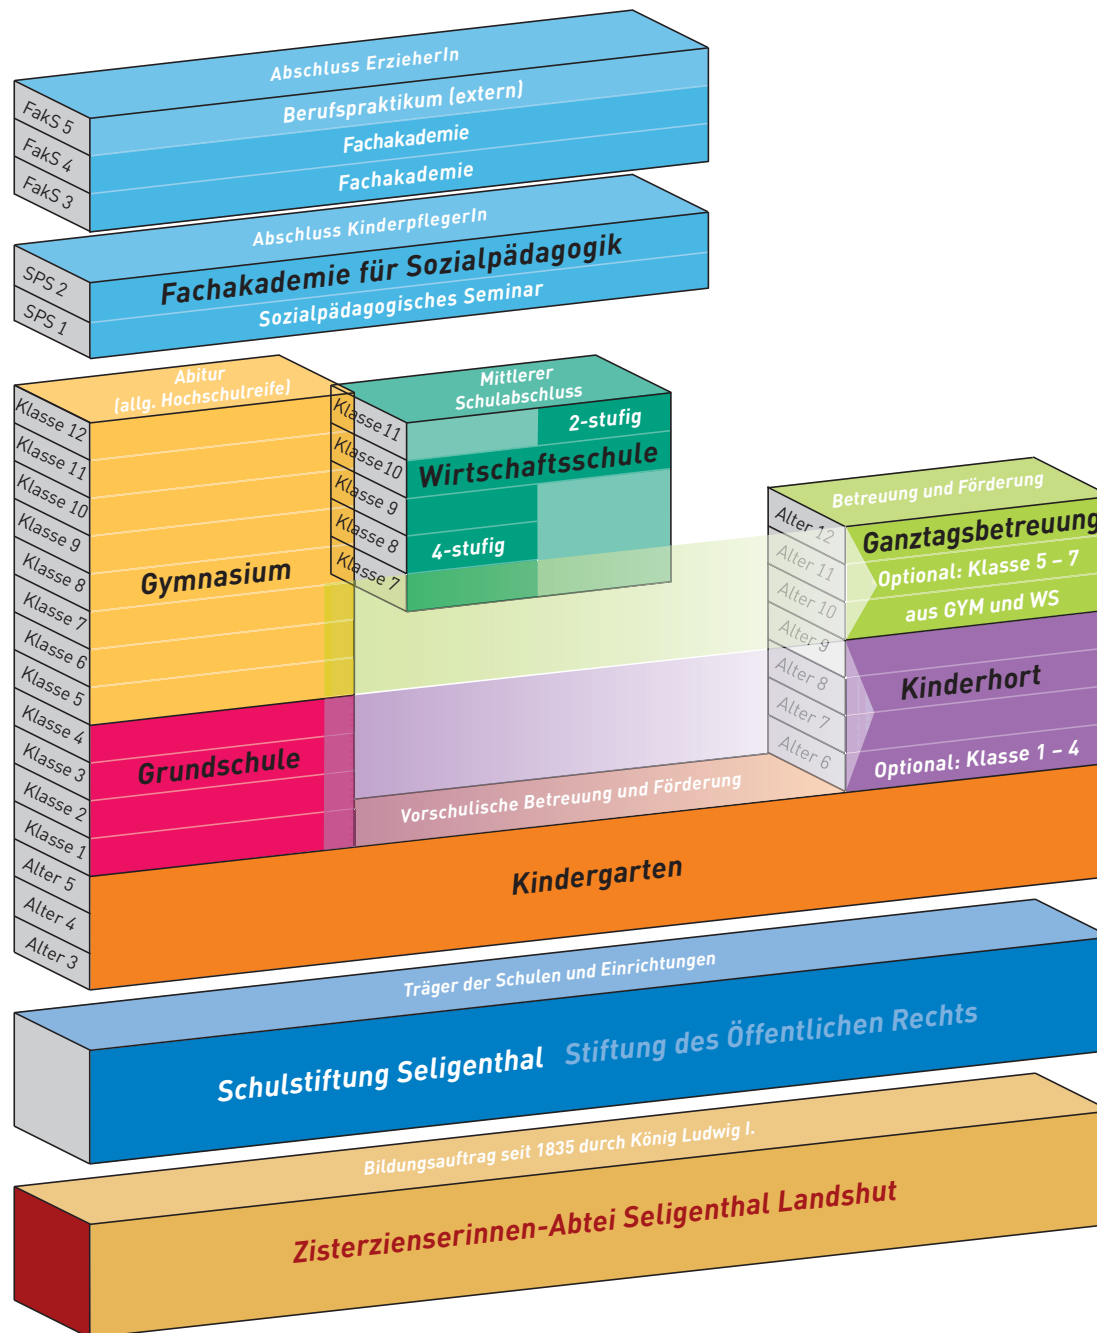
Abschluss ErzieherIn

FakS 5
FakS 4
FakS 3

Berufspraktikum (extern)
Fachakademie
Fachakademie

Abschluss KinderpflegerIn

SPS 2
SPS 1

Fachakademie für Sozialpädagogik
Sozialpädagogisches Seminar

Abitur
(allg. Hochschulreife)

Klasse 12
Klasse 11
Klasse 10
Klasse 9
Klasse 8
Klasse 7
Klasse 6
Klasse 5
Klasse 4
Klasse 3
Klasse 2
Klasse 1
Alter 5
Alter 4
Alter 3

Gymnasium

Grundschule

Mittlerer
Schulabschluss

Klasse 11
Klasse 10
Klasse 9
Klasse 8
Klasse 7

2-stufig
Wirtschaftsschule
4-stufig

Betreuung und Förderung

Alter 12
Alter 11
Alter 10
Alter 9
Alter 8
Alter 7
Alter 6

Ganztagsbetreuung
Optional: Klasse 5 – 7
aus GYM und WS

Kinderhort
Optional: Klasse 1 – 4

Vorschulische Betreuung und Förderung

Kindergarten

Träger der Schulen und Einrichtungen

Schulstiftung Seligenthal Stiftung des Öffentlichen Rechts

Bildungsauftrag seit 1835 durch König Ludwig I.

Zisterzienserinnen-Abtei Seligenthal Landshut